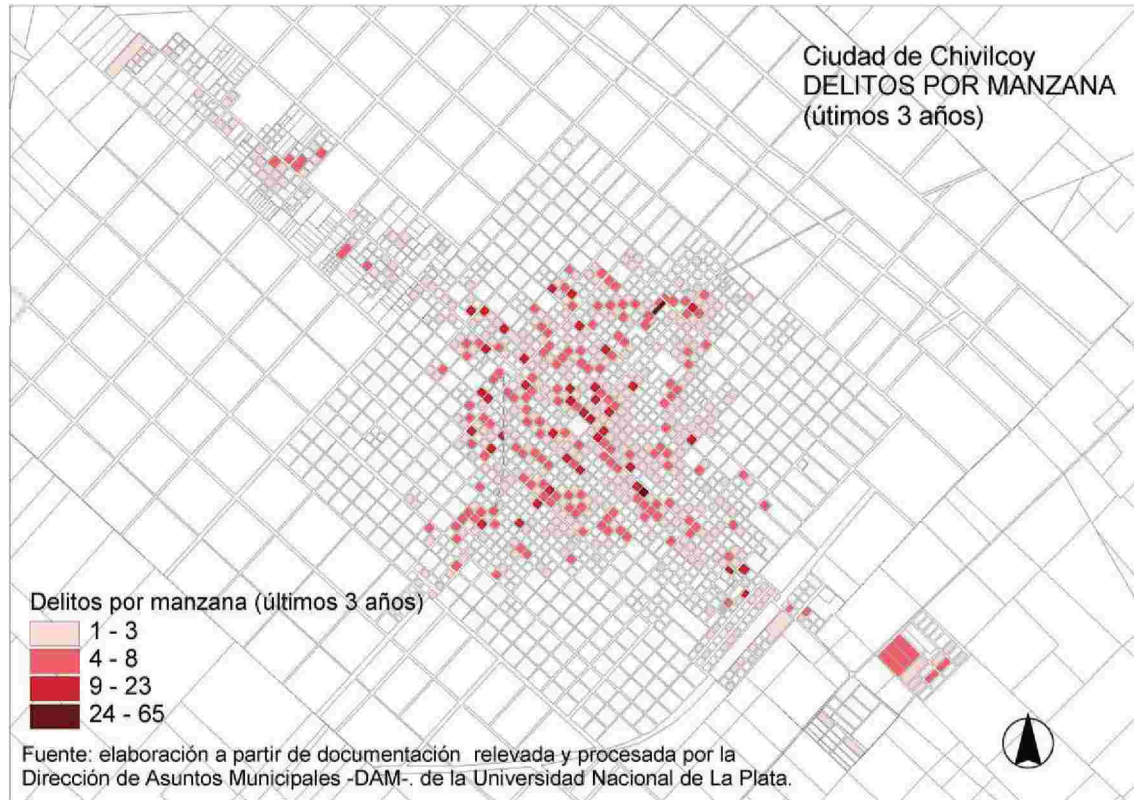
Ciudad de Chivilcoy
DELITOS POR MANZANA
(útimos 3 años)

Delitos por manzana (últimos 3 años)
1 - 3
4 - 8
9 - 23
24 - 65

Fuente: elaboración a partir de documentación relevada y procesada por la Dirección de Asuntos Municipales -DAM-. de la Universidad Nacional de La Plata.